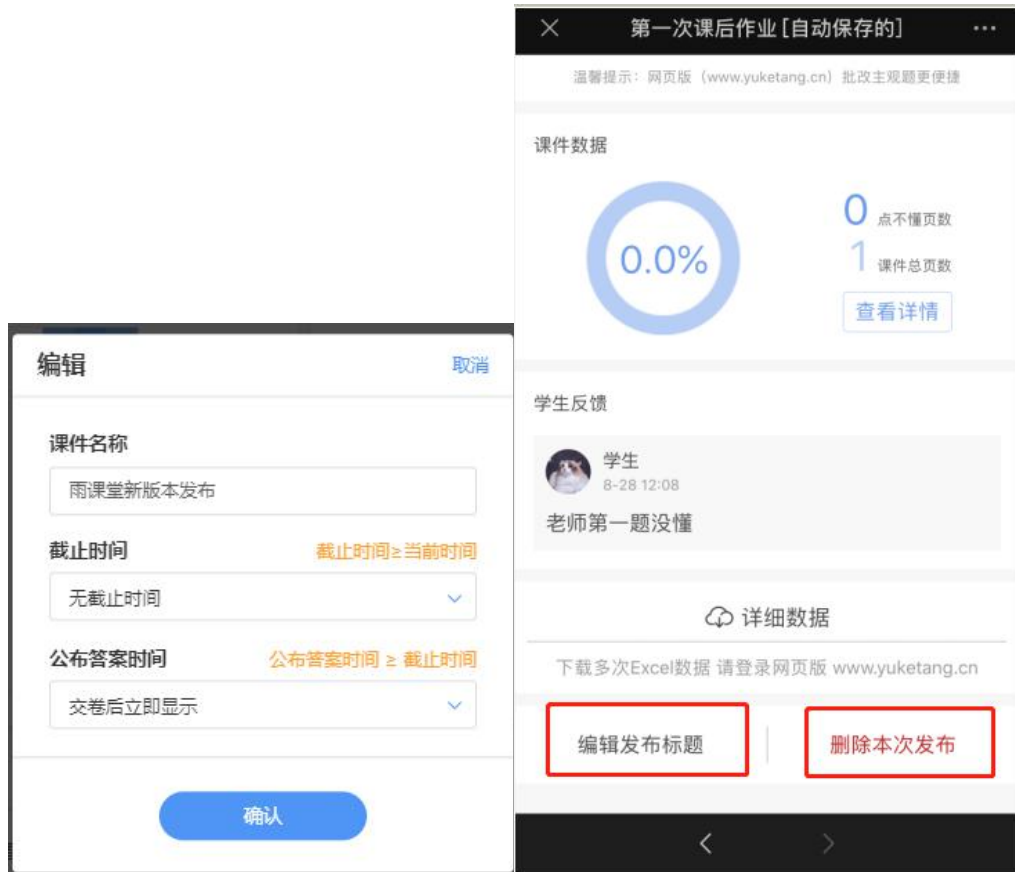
编辑
取消

课件名称
雨课堂新版本发布

截止时间
截止时间≥当前时间
无截止时间

公布答案时间
公布答案时间 ≥ 截止时间
交卷后立即显示

确认

×
第一次课后作业[自动保存的]
···

温馨提示：网页版（www.yuketang.cn）批改主观题更便捷

课件数据

0.0%

0 点不懂页数
1 课件总页数
查看详情

学生反馈

学生
8-28 12:08
老师第一题没懂

详细数据

下载多次Excel数据 请登录网页版 www.yuketang.cn

编辑发布标题
删除本次发布

<
>